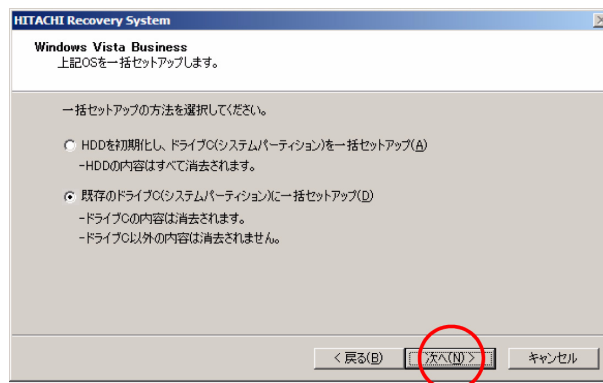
HITACHI Recovery System

Windows Vista Business
上記OSを一括セットアップします。

一括セットアップの方法を選択してください。

HDDを初期化し、ドライブC(システムパーティション)を一括セットアップ(A)
-HDDの内容はすべて消去されます。

既存のドライブC(システムパーティション)に一括セットアップ(D)
-ドライブCの内容は消去されます。
-ドライブC以外の内容は消去されません。

< 戻る(B)
次へ(N) >
キャンセル